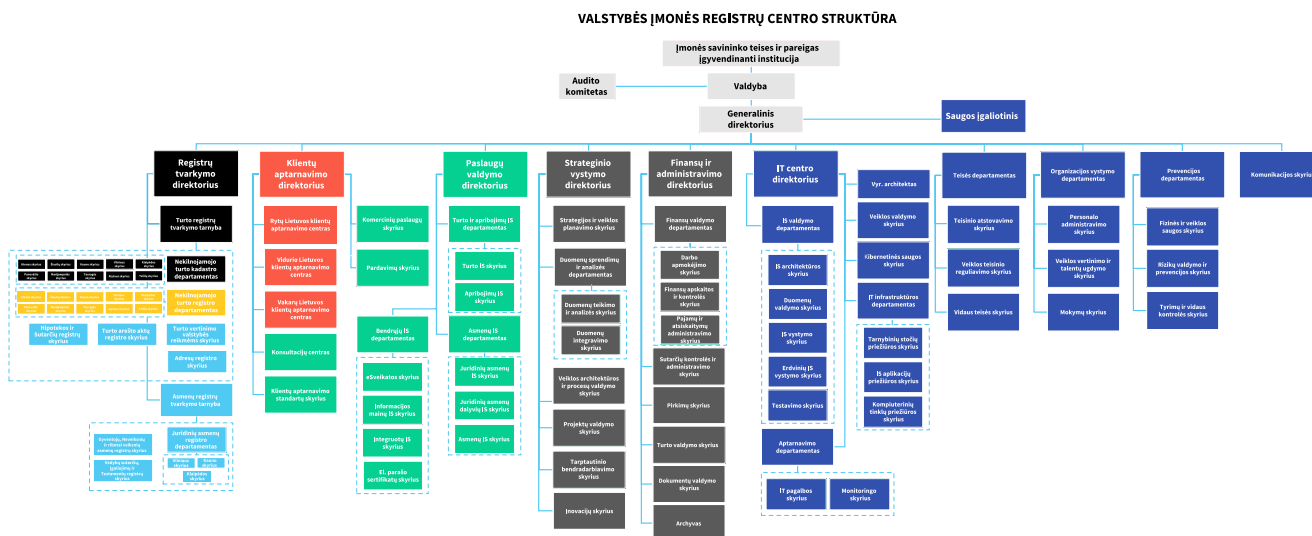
VALSTYBĖS ĮMONĖS REGISTRŲ CENTRO STRUKTŪRA

Įmonės savininko teises ir pareigas įgyvendinanti institucija

Audito komitetas

Valdyba

Generalinis direktorius

Saugos įgaliotinis

Registrų tvarkymo direktorius

Turto registrų tvarkymo tarnyba

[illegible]

Nekilnojamojo turto kadastro departamentas

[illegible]

Nekilnojamojo turto registro departamentas

Hipotekos ir Sutarčių registrų skyrius

Turto arešto aktų registro skyrius

Turto vertinimo ir valstybės reikmėms skyrius

Adresų registro skyrius

Asmenų registrų tvarkymo tarnyba

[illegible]

Juridinių asmenų registro departamentas

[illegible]

Klientų aptarnavimo direktorius

Rytų Lietuvos klientų aptarnavimo centras

Vidurio Lietuvos klientų aptarnavimo centras

Vakarų Lietuvos klientų aptarnavimo centras

Konsultacijų centras

Klientų aptarnavimo standartų skyrius

Paslaugų valdymo direktorius

Komercinių paslaugų skyrius

Pardavimų skyrius

Turto ir apribojimų IS departamentas

Turto IS skyrius

Apribojimų IS skyrius

Bendrųjų IS departamentas

eSveikatos skyrius

Informacinių mainų IS skyrius

Integruotų IS skyrius

El. parašo sertifikatų skyrius

Asmenų IS departamentas

Juridinių asmenų IS skyrius

Juridinių asmenų dalyvių IS skyrius

Asmenų IS skyrius

Strateginio vystymo direktorius

Strategijos ir veiklos planavimo skyrius

Duomenų sprendimų ir analizės departamentas

Duomenų teikimo ir analizės skyrius

Duomenų integravimo skyrius

Veiklos architektūros ir procesų valdymo skyrius

Projektų valdymo skyrius

Tarptautinio bendradarbiavimo skyrius

Inovacijų skyrius

Finansų ir administravimo direktorius

Finansų valdymo departamentas

Darbo apmokėjimo skyrius

Finansų apskaitos ir kontrolės skyrius

Pajamų ir atsiskaitymų administravimo skyrius

Sutarčių kontrolės ir administravimo skyrius

Pirkimų skyrius

Turto valdymo skyrius

Dokumentų valdymo skyrius

Archyvas

IT centro direktorius

IS valdymo departamentas

IS architektūros skyrius

Duomenų valdymo skyrius

IS vystymo skyrius

Erdvinių IS vystymo skyrius

Testavimo skyrius

Aptarnavimo departamentas

IT pagalbos skyrius

Monitoringo skyrius

Vyr. architektas

Veiklos valdymo skyrius

Kibernetinės saugos skyrius

IT infrastruktūros departamentas

Tarnybinių stočių priežiūros skyrius

IS aplikacijų priežiūros skyrius

Kompiuterinių tinklų priežiūros skyrius

Teisės departamentas

Teisinio atstovavimo skyrius

Veiklos teisinio reguliavimo skyrius

Vidaus teisės skyrius

Organizacijos vystymo departamentas

Personalo administravimo skyrius

Veiklos vertinimo ir talentų ugdymo skyrius

Mokymų skyrius

Prevencijos departamentas

Fizinės ir veiklos saugos skyrius

Rizikų valdymo ir prevencijos skyrius

Tyrimų ir vidaus kontrolės skyrius

Komunikacijos skyrius